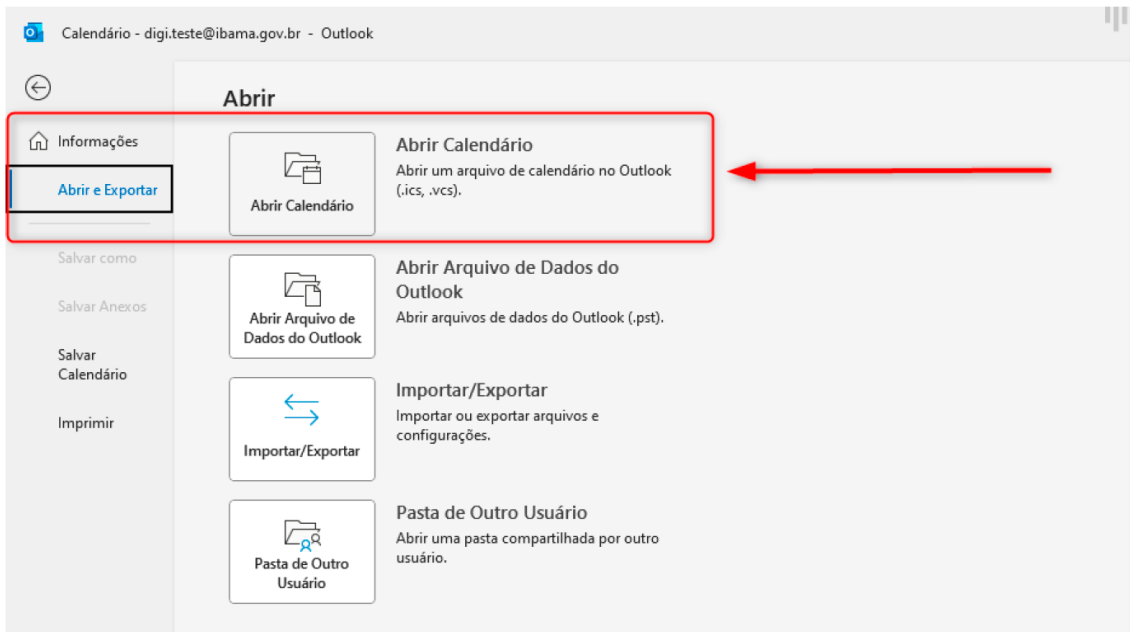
Calendário - digi.teste@ibama.gov.br - Outlook

Informações

Abrir e Exportar

Salvar como

Salvar Anexos

Salvar Calendário

Imprimir

Abrir

Abrir Calendário

Abrir Calendário
Abrir um arquivo de calendário no Outlook (.ics, .vcs).

Abrir Arquivo de Dados do Outlook

Abrir Arquivo de Dados do Outlook
Abrir arquivos de dados do Outlook (.pst).

Importar/Exportar

Importar/Exportar
Importar ou exportar arquivos e configurações.

Pasta de Outro Usuário

Pasta de Outro Usuário
Abrir uma pasta compartilhada por outro usuário.